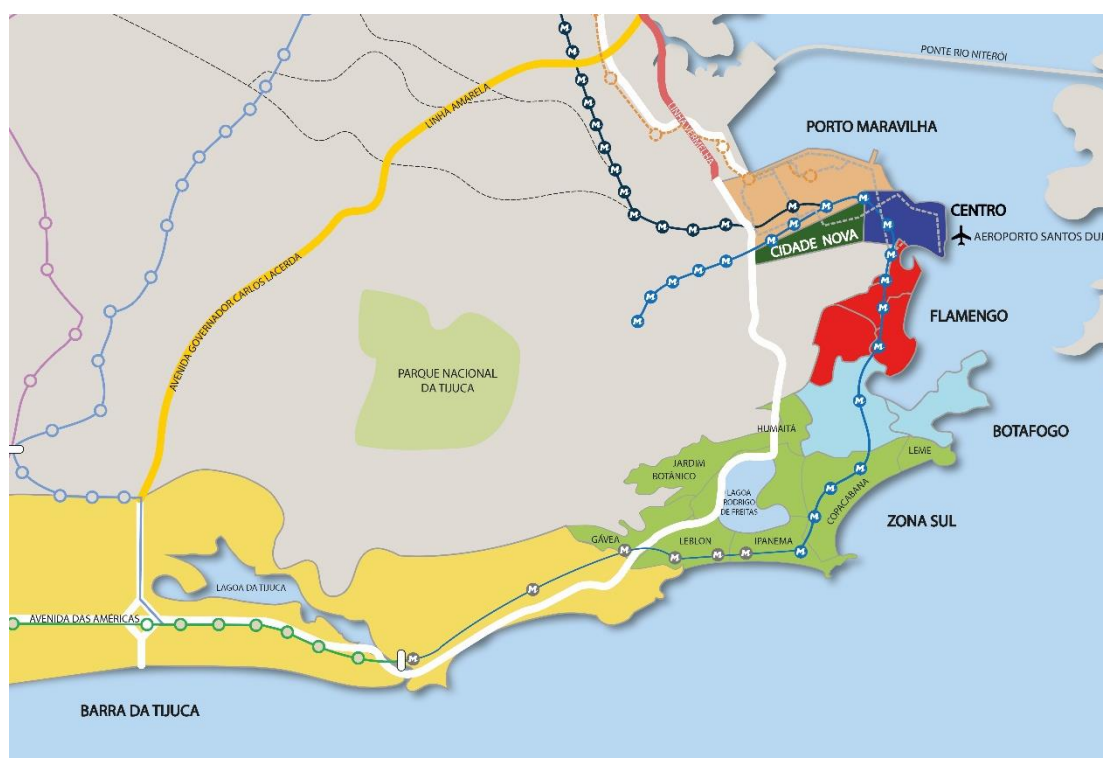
PONTE RIO NITERÓI
PORTO MARAVILHA
LINHA AMARELA
LINHA VERMELHA
CENTRO
CIDADE NOVA
AEROPORTO SANTOS DU
FLAMENGO
AVENIDA GOVERNADOR CARLOS LACERDA
PARQUE NACIONAL DA TIJUCA
HUMAITÁ
BOTAFOGO
JARDIM BOTÂNICO
LAGOA RODRIGO DE FREITAS
LEME
COPACABANA
ZONA SUL
GÁVEA
LEBLON
IPANEMA
LAGOA DA TIJUCA
AVENIDA DAS AMÉRICAS
BARRA DA TIJUCA